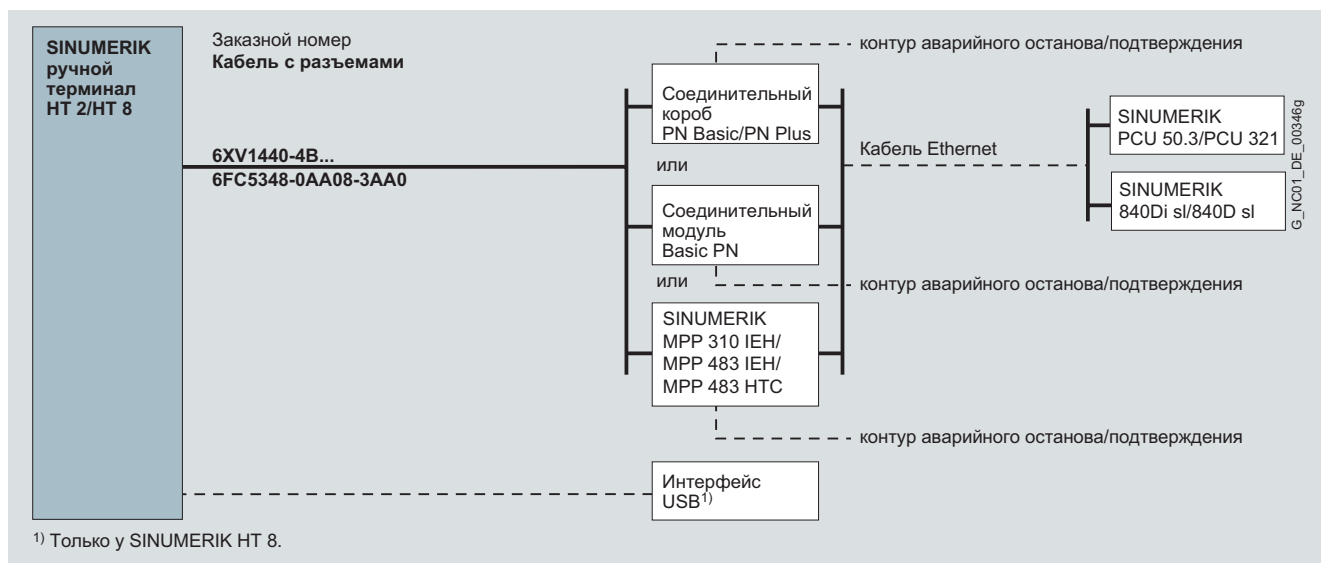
SINUMERIK ручной терминал HT 2/HT 8

Заказной номер
Кабель с разъемами

6XV1440-4B...
6FC5348-0AA08-3AA0

контур аварийного останова/подтверждения

Соединительный короб PN Basic/PN Plus

или

Соединительный модуль Basic PN

или

контур аварийного останова/подтверждения

SINUMERIK MPP 310 IEH/ MPP 483 IEH/ MPP 483 HTC

контур аварийного останова/подтверждения

Кабель Ethernet

SINUMERIK PCU 50.3/PCU 321

SINUMERIK 840Di sl/840D sl

G_NC01_DE_00346g

Интерфейс USB$^{1)}$

$^{1)}$ Только у SINUMERIK HT 8.